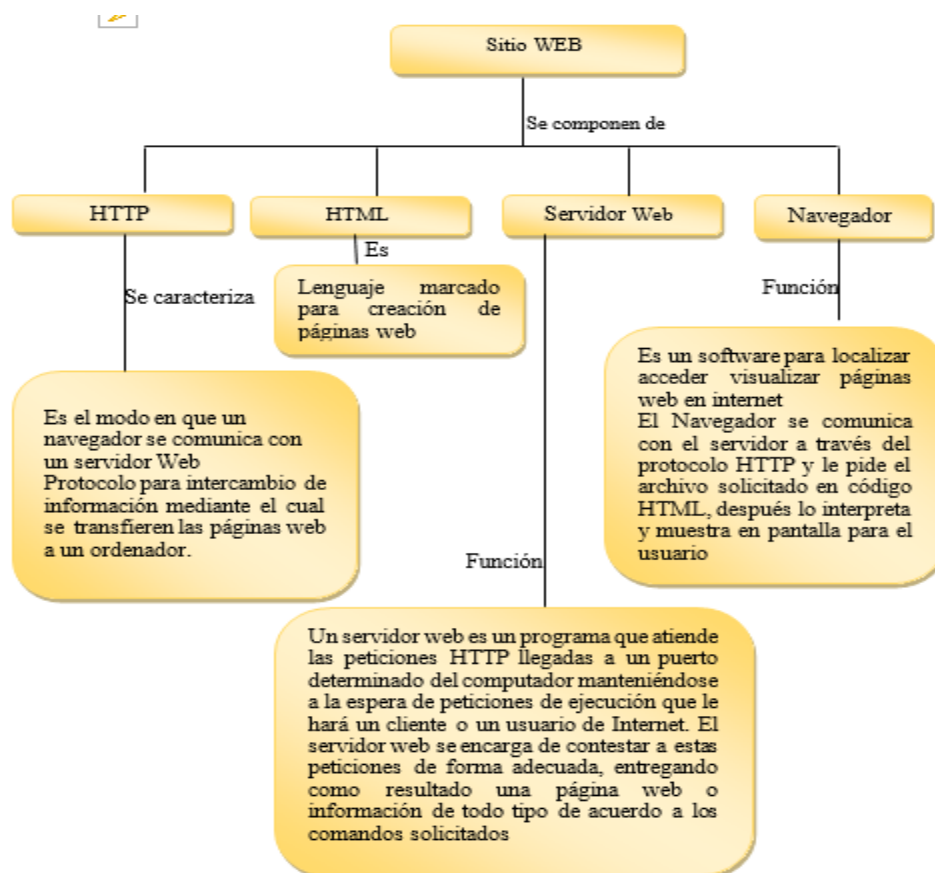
Sitio WEB

Se componen de

HTTP

HTML

Servidor Web

Navegador

Es

Lenguaje marcado para creación de páginas web

Se caracteriza

Función

Es un software para localizar acceder visualizar páginas web en internet
El Navegador se comunica con el servidor a través del protocolo HTTP y le pide el archivo solicitado en código HTML, después lo interpreta y muestra en pantalla para el usuario

Es el modo en que un navegador se comunica con un servidor Web
Protocolo para intercambio de información mediante el cual se transfieren las páginas web a un ordenador.

Función

Un servidor web es un programa que atiende las peticiones HTTP llegadas a un puerto determinado del computador manteniéndose a la espera de peticiones de ejecución que le hará un cliente o un usuario de Internet. El servidor web se encarga de contestar a estas peticiones de forma adecuada, entregando como resultado una página web o información de todo tipo de acuerdo a los comandos solicitados